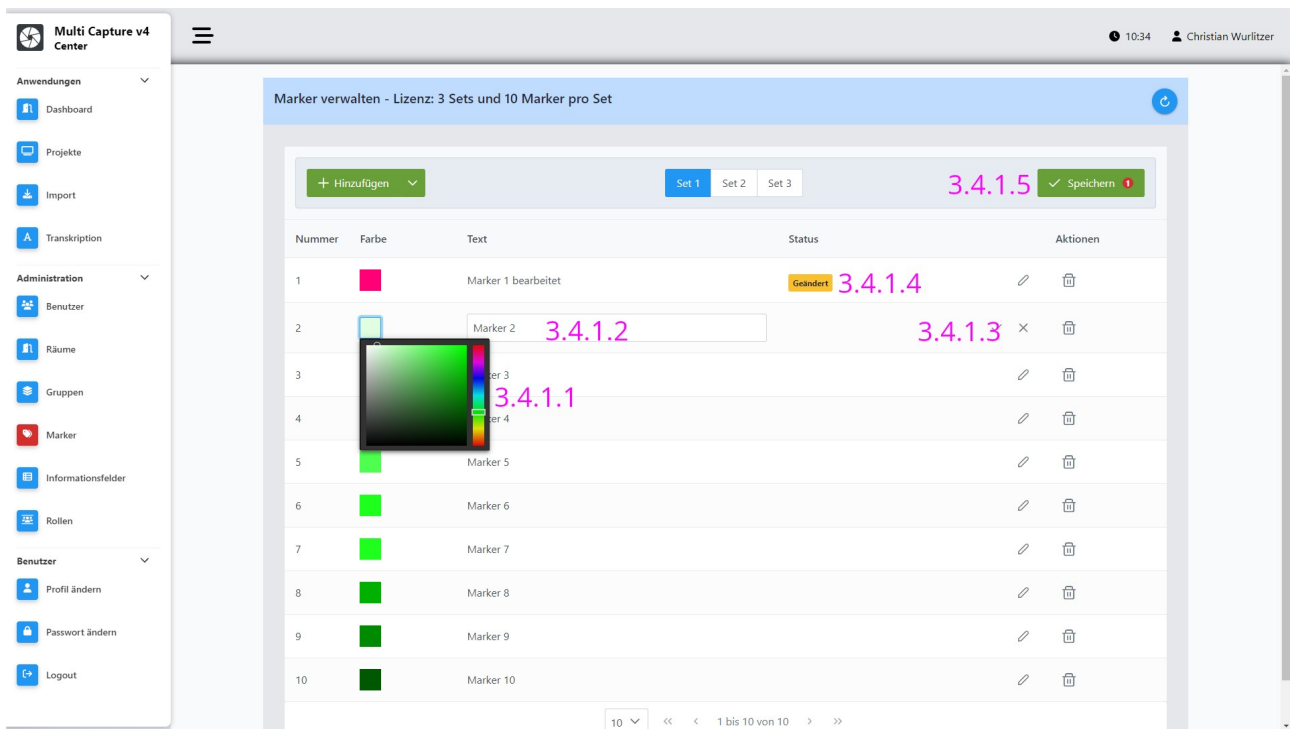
Multi Capture v4
Center

Anwendungen
Dashboard
Projekte
Import
Transkription

Administration
Benutzer
Räume
Gruppen
Marker
Informationsfelder
Rollen

Benutzer
Profil ändern
Passwort ändern
Logout

10:34 Christian Wurlitzer

Marker verwalten - Lizenz: 3 Sets und 10 Marker pro Set

+ Hinzufügen
Set 1 Set 2 Set 3
3.4.1.5 Speichern 1

| Nummer | Farbe | Text | Status | Aktionen |
|---|---|---|---|---|
| 1 | | Marker 1 bearbeitet | Geändert 3.4.1.4 | |
| 2 | | Marker 2 3.4.1.2 | 3.4.1.3 × | |
| 3 | | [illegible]er 3 | | |
| 4 | 3.4.1.1 | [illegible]er 4 | | |
| 5 | | Marker 5 | | |
| 6 | | Marker 6 | | |
| 7 | | Marker 7 | | |
| 8 | | Marker 8 | | |
| 9 | | Marker 9 | | |
| 10 | | Marker 10 | | |

10 « ‹ 1 bis 10 von 10 › »